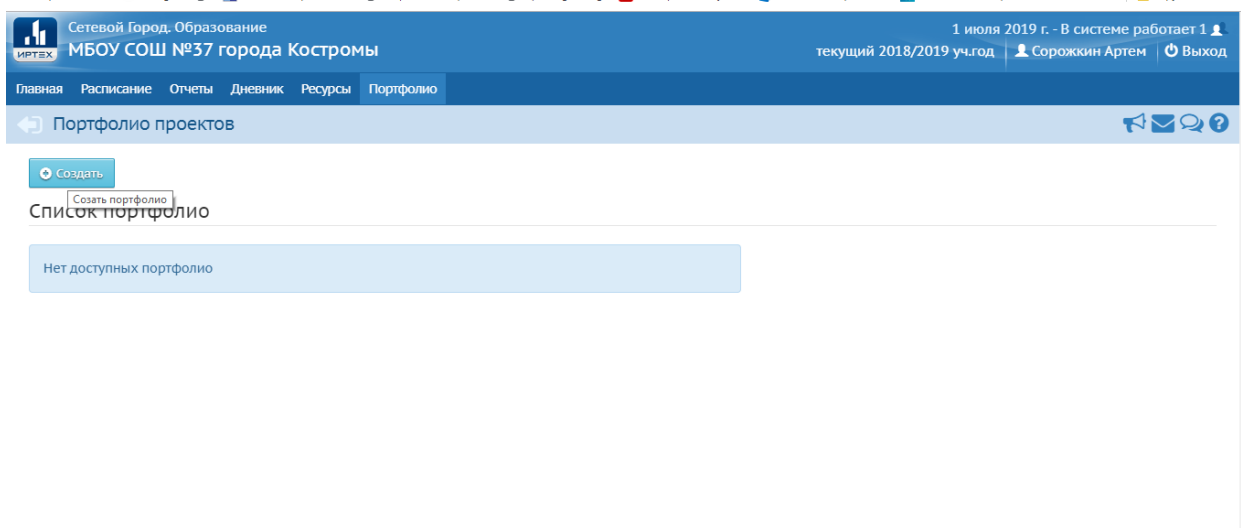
ИРТЕХ
Сетевой Город. Образование
МБОУ СОШ №37 города Костромы

1 июля 2019 г. - В системе работает 1
текущий 2018/2019 уч.год | Сорожкин Артем | Выход

Главная Расписание Отчеты Дневник Ресурсы Портфолио

Портфолио проектов

Создать
Созать портфолио

Список портфолио

Нет доступных портфолио